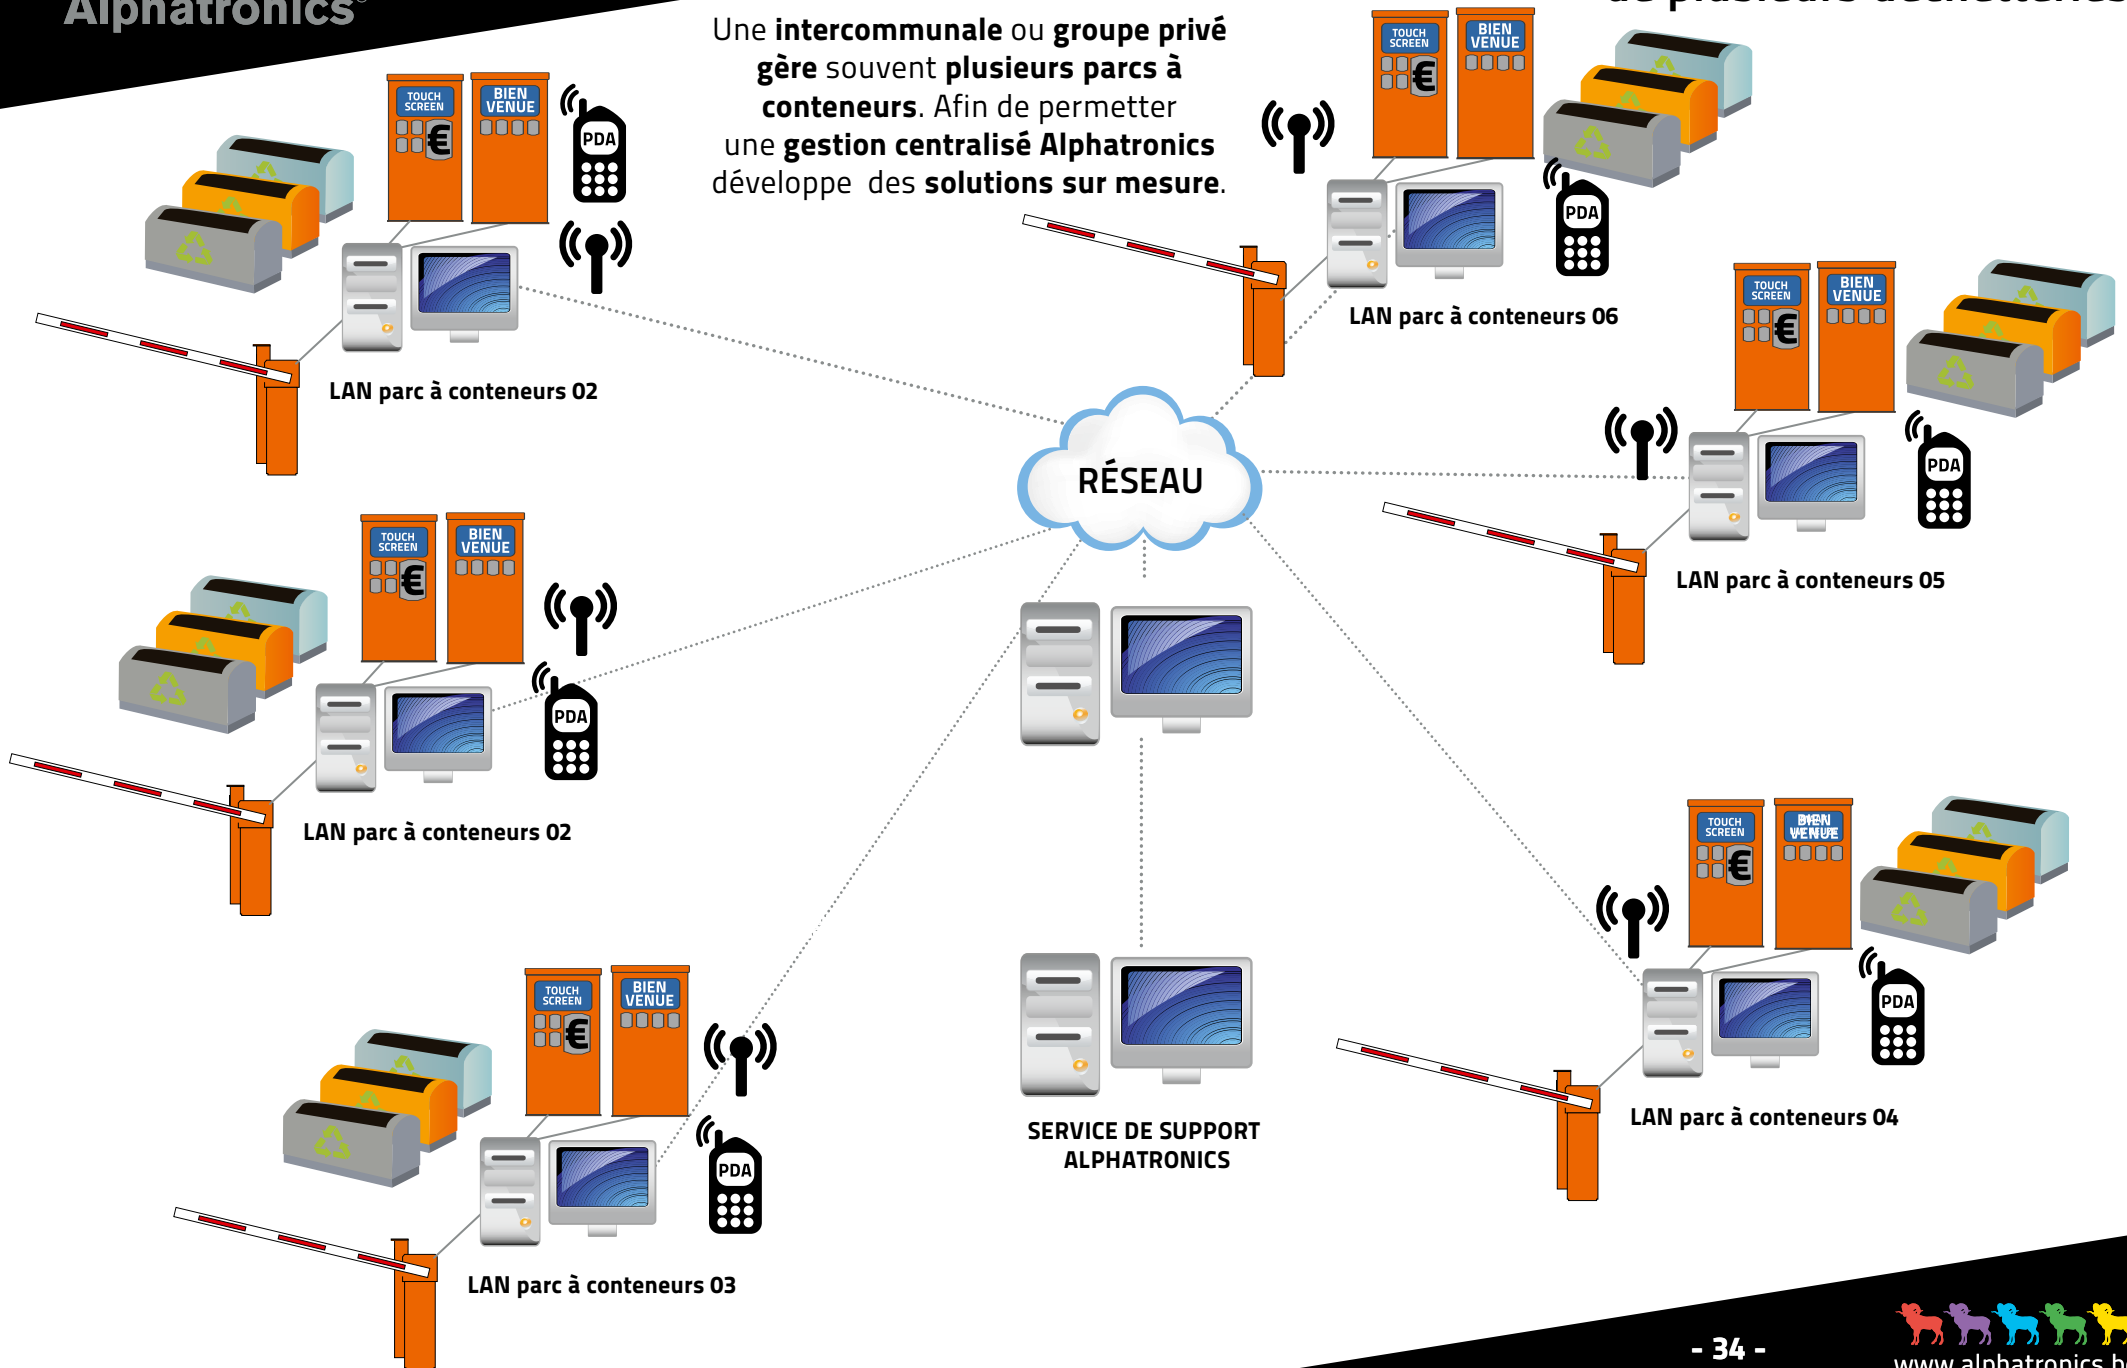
Alphatronics

de plusieurs déchetteries

Une **intercommunale** ou **groupe privé gère** souvent **plusieurs parcs à conteneurs**. Afin de permetter une **gestion centralisé Alphatronics** développe des **solutions sur mesure**.

TOUCH SCREEN

BIEN VENUE

PDA

LAN parc à conteneurs 02

LAN parc à conteneurs 06

LAN parc à conteneurs 05

RÉSEAU

LAN parc à conteneurs 02

LAN parc à conteneurs 04

SERVICE DE SUPPORT ALPHATRONICS

LAN parc à conteneurs 03

- 34 -

www.alphatronics.b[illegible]